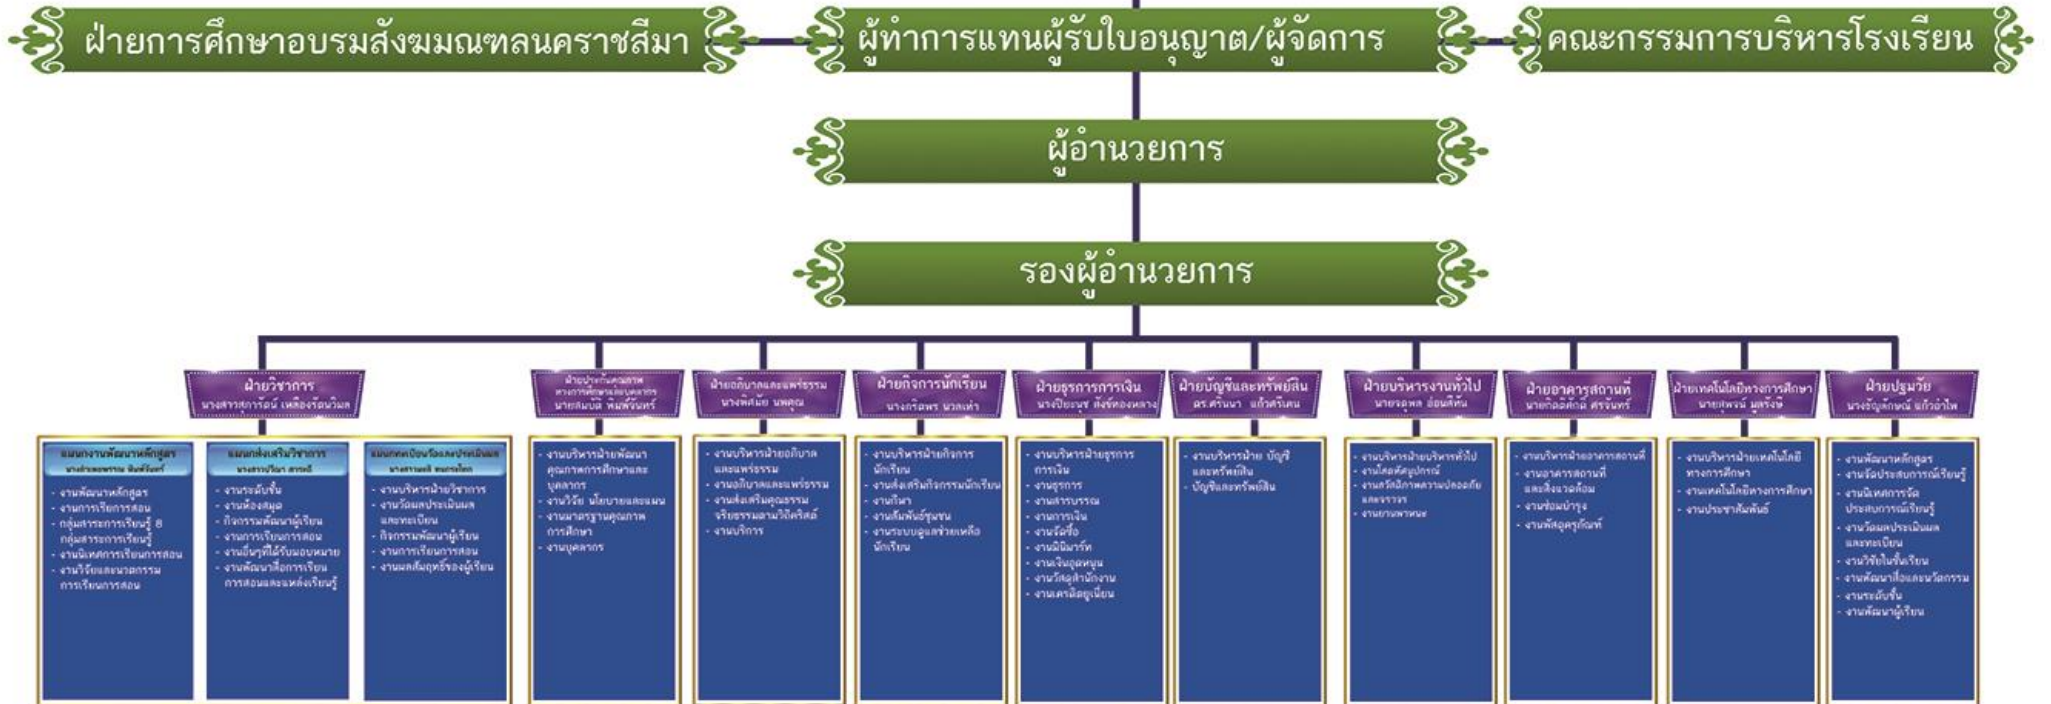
ฝ่ายการศึกษาอบรมสังฆมณฑลนครราชสีมา

ผู้ทำการแทนผู้รับใบอนุญาต/ผู้จัดการ

คณะกรรมการบริหารโรงเรียน

ผู้อำนวยการ

รองผู้อำนวยการ

ฝ่ายวิชาการ
นางสาวสุภาภรณ์ เหลืองรัตนวิมล

แผนกงานพัฒนาหลักสูตร
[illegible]
- งานพัฒนาหลักสูตร
- งานการเรียนการสอน
- กลุ่มสาระการเรียนรู้ 8 กลุ่มสาระการเรียนรู้
- งานนิเทศการเรียนการสอน
- งานวิจัยและนวัตกรรมการเรียนการสอน

แผนกส่งเสริมวิชาการ
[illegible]
- งานระดับชั้น
- งานห้องสมุด
- กิจกรรมพัฒนาผู้เรียน
- งานการเรียนการสอน
- งานอื่นๆที่ได้รับมอบหมาย
- งานพัฒนาสื่อการเรียนการสอนและแหล่งเรียนรู้

แผนกทะเบียนวัดและประเมินผล
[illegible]
- งานบริหารฝ่ายวิชาการ
- งานวัดผลประเมินผลและทะเบียน
- กิจกรรมพัฒนาผู้เรียน
- งานการเรียนการสอน
- งานผลสัมฤทธิ์ของผู้เรียน

ฝ่ายประกันคุณภาพทางการศึกษาและบุคลากร
นายสมบัติ พิมพ์จันทร์
- งานบริหารฝ่ายพัฒนาคุณภาพการศึกษาและบุคลากร
- งานวิจัย นโยบายและแผน
- งานมาตรฐานคุณภาพการศึกษา
- งานบุคลากร

ฝ่ายอภิบาลและแพร่ธรรม
นางพิศมัย นพคุณ
- งานบริหารฝ่ายอภิบาลและแพร่ธรรม
- งานอภิบาลและแพร่ธรรม
- งานส่งเสริมคุณธรรมจริยธรรมตามวิถีคริสต์
- งานบริการ

ฝ่ายกิจการนักเรียน
นางกรัณพร นวลเท่า
- งานบริหารฝ่ายกิจการนักเรียน
- งานส่งเสริมกิจกรรมนักเรียน
- งานกีฬา
- งานสัมพันธ์ชุมชน
- งานระบบดูแลช่วยเหลือนักเรียน

ฝ่ายธุรการการเงิน
นางปิยะนุช สังข์ทองหลาง
- งานบริหารฝ่ายธุรการการเงิน
- งานธุรการ
- งานสารบรรณ
- งานการเงิน
- งานจัดซื้อ
- งานมินิมาร์ท
- งานเงินอุดหนุน
- งานวัสดุสำนักงาน
- งานเครดิตยูเนี่ยน

ฝ่ายบัญชีและทรัพย์สิน
ดร.ศรัณนา แก้วศรีนคร
- งานบริหารฝ่าย บัญชีและทรัพย์สิน
- บัญชีและทรัพย์สิน

ฝ่ายบริหารงานทั่วไป
นายจตุพล อ่อนสีห์
- งานบริหารฝ่ายบริหารทั่วไป
- งานโสตทัศนูปกรณ์
- งานรักษาความปลอดภัยและจราจร
- งานยานพาหนะ

ฝ่ายอาคารสถานที่
นายกิตติศักดิ์ ศรีจันทร์
- งานบริหารฝ่ายอาคารสถานที่
- งานอาคารสถานที่และสิ่งแวดล้อม
- งานซ่อมบำรุง
- งานพัสดุครุภัณฑ์

ฝ่ายเทคโนโลยีทางการศึกษา
นายสุพจน์ มูลรังษี
- งานบริหารฝ่ายเทคโนโลยีทางการศึกษา
- งานเทคโนโลยีทางการศึกษา
- งานประชาสัมพันธ์

ฝ่ายปฐมวัย
นางขวัญลักษณ์ แก้วอำไพ
- งานพัฒนาหลักสูตร
- งานจัดประสบการณ์เรียนรู้
- งานนิเทศการจัดประสบการณ์เรียนรู้
- งานวัดผลประเมินผลและทะเบียน
- งานวิจัยในชั้นเรียน
- งานพัฒนาสื่อและนวัตกรรม
- งานระดับชั้น
- งานพัฒนาผู้เรียน